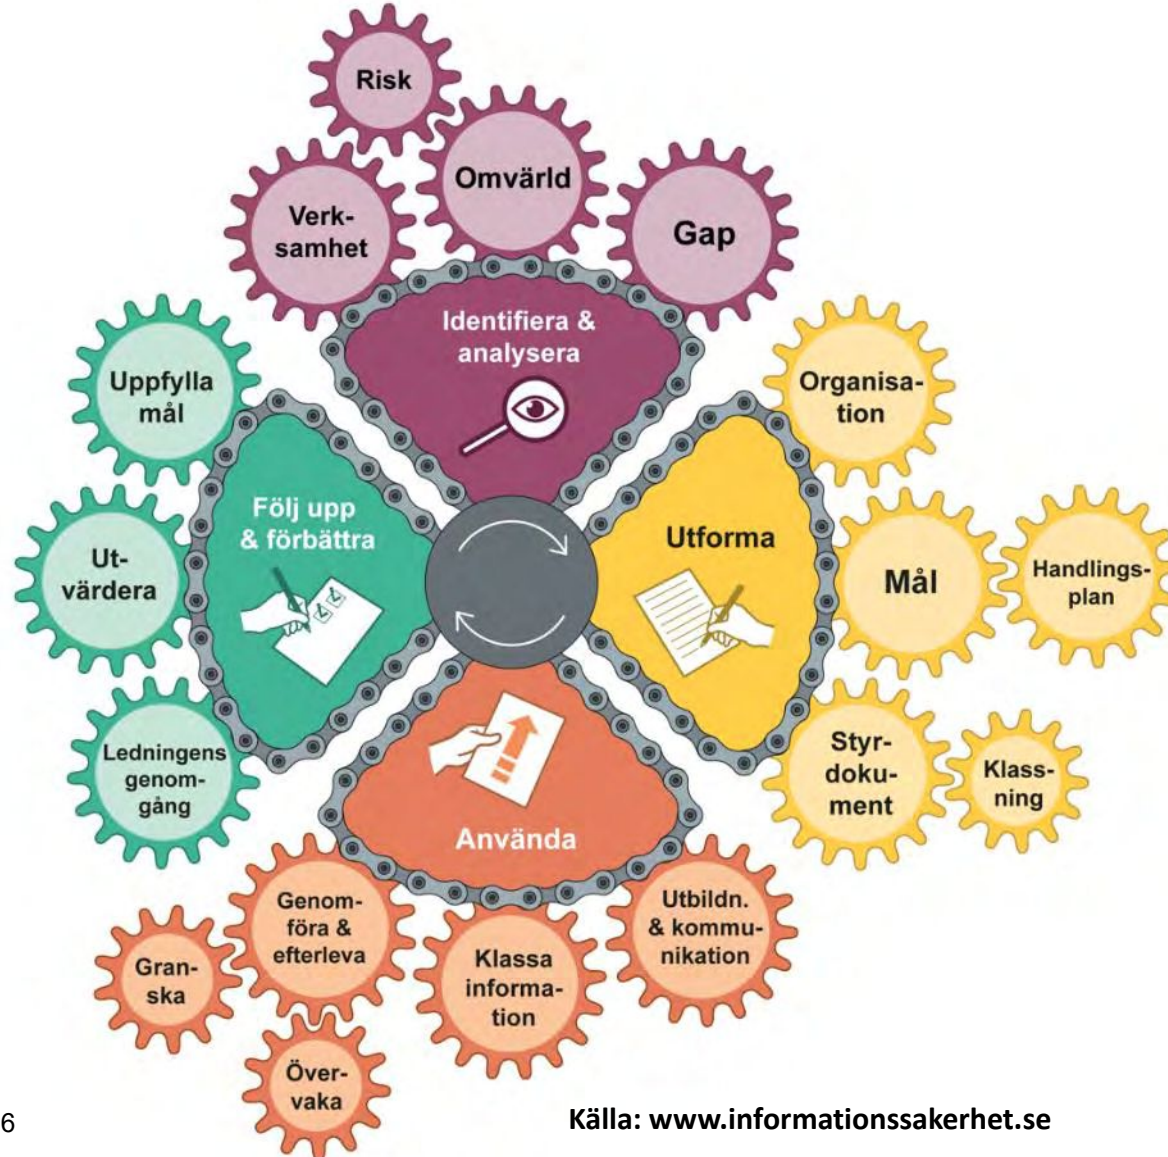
Risk

Omvärld

Verksamhet

Gap

Identifiera & analysera

Uppfylla mål

Utvärdera

Ledningens genomgång

Följ upp & förbättra

Organisation

Utforma

Mål

Handlingsplan

Styrdokument

Klassning

Använda

Genomföra & efterleva

Granska

Klassa information

Utbildn. & kommunikation

Övervaka

6

Källa: www.informationssakerhet.se